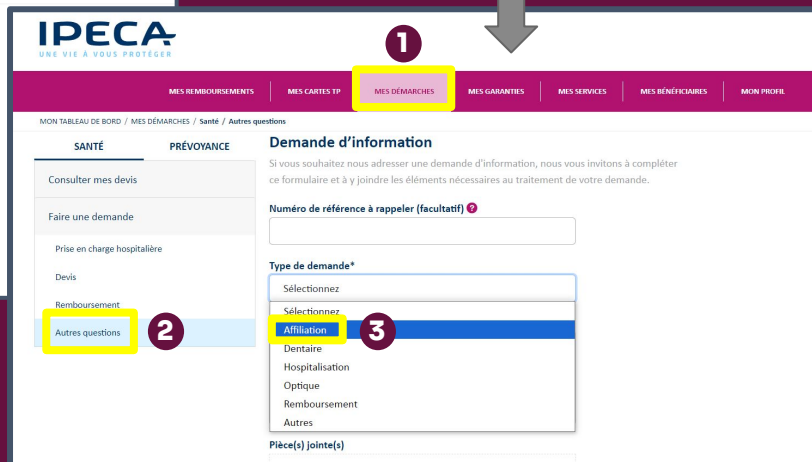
IPECA
UNE VIE À VOUS PROTÉGER

1

MES REMBOURSEMENTS | MES CARTES TP | MES DÉMARCHES | MES GARANTIES | MES SERVICES | MES BÉNÉFICIAIRES | MON PROFIL

MON TABLEAU DE BORD / MES DÉMARCHES / Santé / Autres questions

SANTÉ | PRÉVOYANCE

Consulter mes devis

Faire une demande

Prise en charge hospitalière

Devis

Remboursement

Autres questions

2

Demande d'information

Si vous souhaitez nous adresser une demande d'information, nous vous invitons à compléter ce formulaire et à y joindre les éléments nécessaires au traitement de votre demande.

Numéro de référence à rappeler (facultatif) ?

Type de demande*

Sélectionnez

Sélectionnez
Affiliation
Dentaire
Hospitalisation
Optique
Remboursement
Autres

3

Pièce(s) jointe(s)